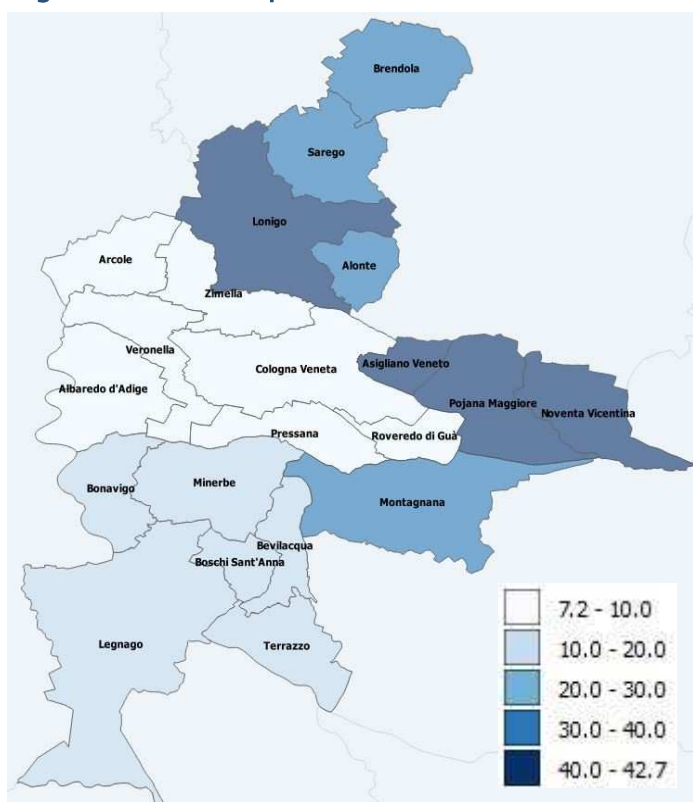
Brendola
Sarego
Lonigo
Arcole
Alonte
Zimella
Veronella
Cologna Veneta
Asigliano Veneto
Albaredo d'Adige
Pojana Maggiore
Noventa Vicentina
Pressana
Roveredo di Guà
Bonavigo
Minerbe
Montagnana
Bevilacqua
Boschi Sant'Anna
Legnago
Terrazzo

| |
|---|
| 7.2 - 10.0 |
| 10.0 - 20.0 |
| 20.0 - 30.0 |
| 30.0 - 40.0 |
| 40.0 - 42.7 |